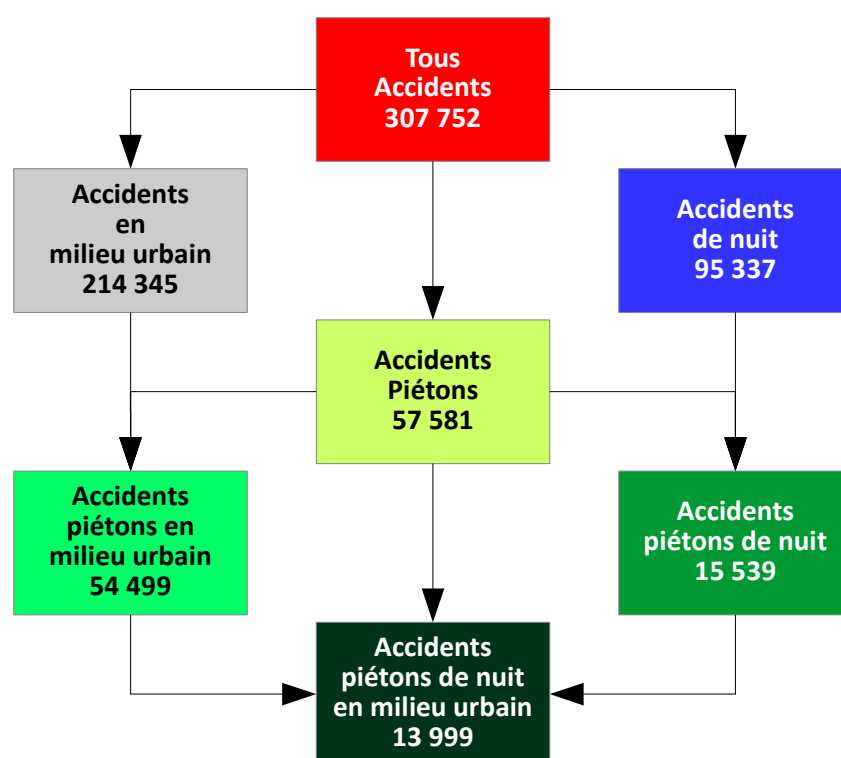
Tous
Accidents
307 752

Accidents
en
milieu urbain
214 345

Accidents
de nuit
95 337

Accidents
Piétons
57 581

Accidents
piétons en
milieu urbain
54 499

Accidents
piétons de nuit
15 539

Accidents
piétons de nuit
en milieu urbain
13 999